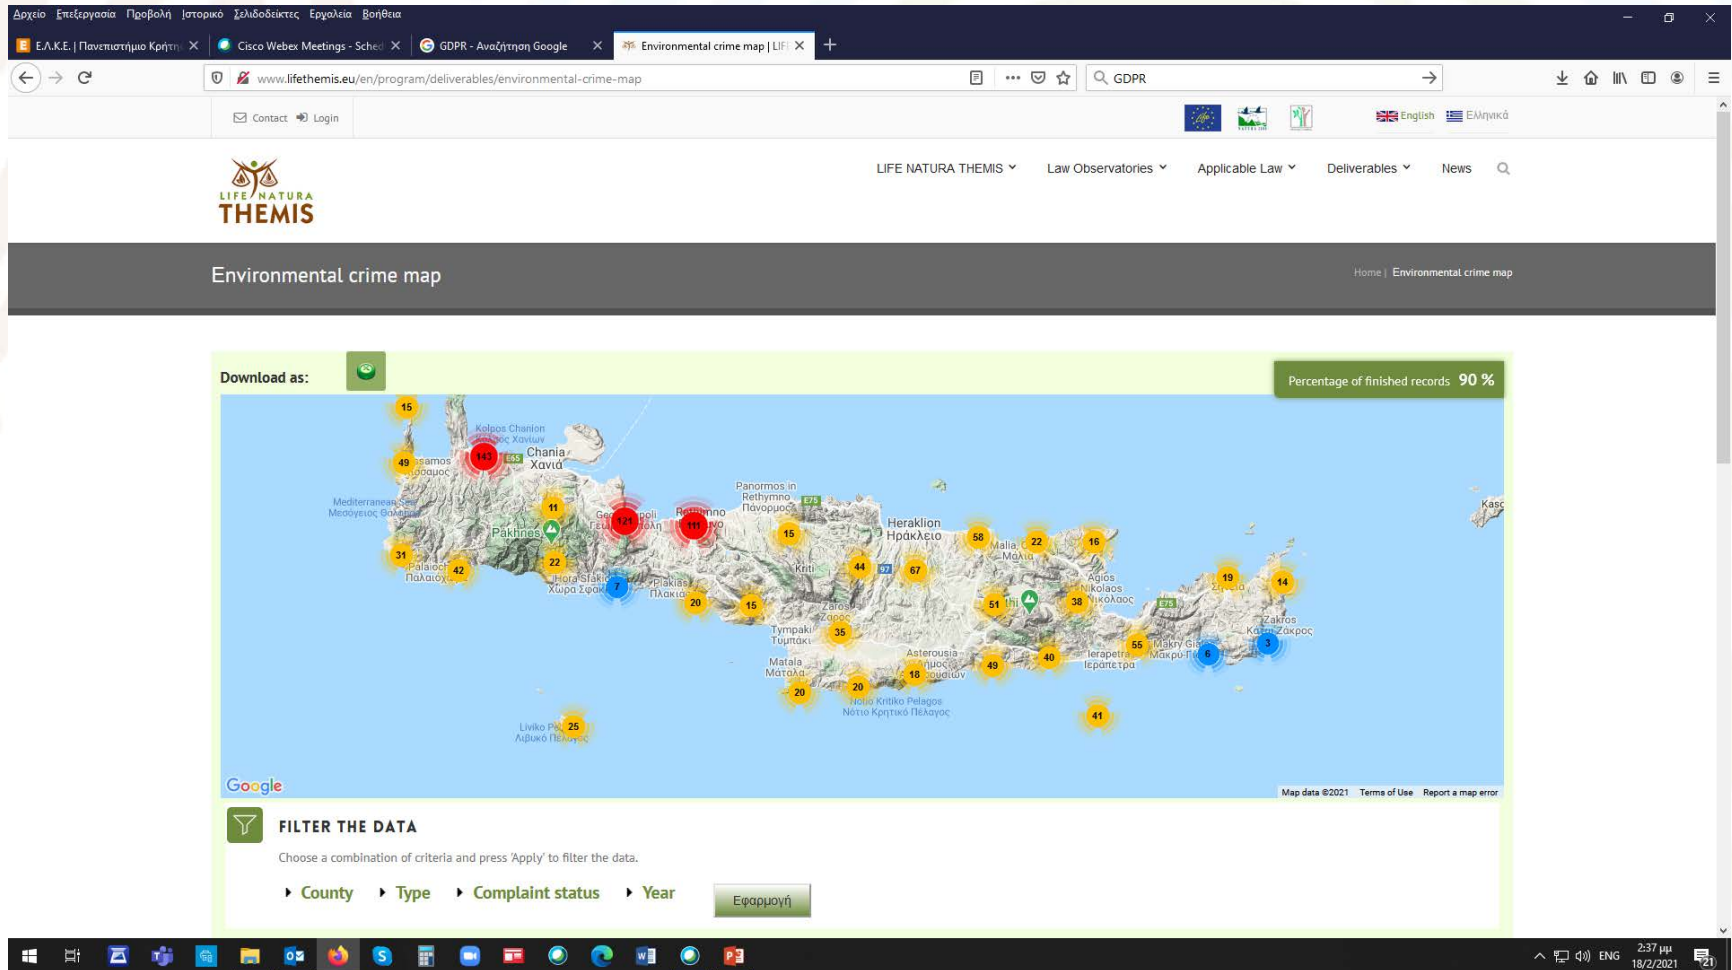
Αρχείο Επεξεργασία Προβολή Ιστορικό Σελιδοδείκτες Εργαλεία Βοήθεια

Ε.Λ.Κ.Ε. | Πανεπιστήμιο Κρήτη | Cisco Webex Meetings - Sched | GDPR - Αναζήτηση Google | Environmental crime map | LIF

www.lifethemis.eu/en/program/deliverables/environmental-crime-map

GDPR

Contact Login

English Ελληνικά

LIFE NATURA THEMIS

LIFE NATURA THEMIS Law Observatories Applicable Law Deliverables News

Environmental crime map

Home | Environmental crime map

Download as:

Percentage of finished records 90 %

15 49 143 11 121 111 31 42 22 7 20 15 15 44 67 58 22 16 35 51 38 19 14 55 8 3 40 49 18 20 20 41 25

Kolpos Chanion Κόλπος Χανίων Chania Χανιά Kissamos Κίσσαμος Mediterranean Sea Μεσόγειος Θάλασσα Pakhnes Palaiochora Παλαιόχωρα Hora Sfakion Χώρα Σφακίων Plakias Πλακιάς Georgioupoli Rethymno Panormos in Rethymno Πάνορμος Heraklion Ηράκλειο Kriti Malia Μάλια Agios Nikolaos Άγιος Νικόλαος Zaros Ζαρός Tympaki Τυμπάκι Matala Μάταλα Asterousia Ιεράπετρα Ierapetra Makry Gialos Μακρύ Γιαλός Zakros Κάτω Ζάκρος Notio Kritiko Pelagos Νότιο Κρητικό Πέλαγος Liviko Pelagos Λιβυκό Πέλαγος Kasos

Google

Map data ©2021 Terms of Use Report a map error

FILTER THE DATA

Choose a combination of criteria and press 'Apply' to filter the data.

County Type Complaint status Year

Εφαρμογή

ENG 2:37 μμ 18/2/2021